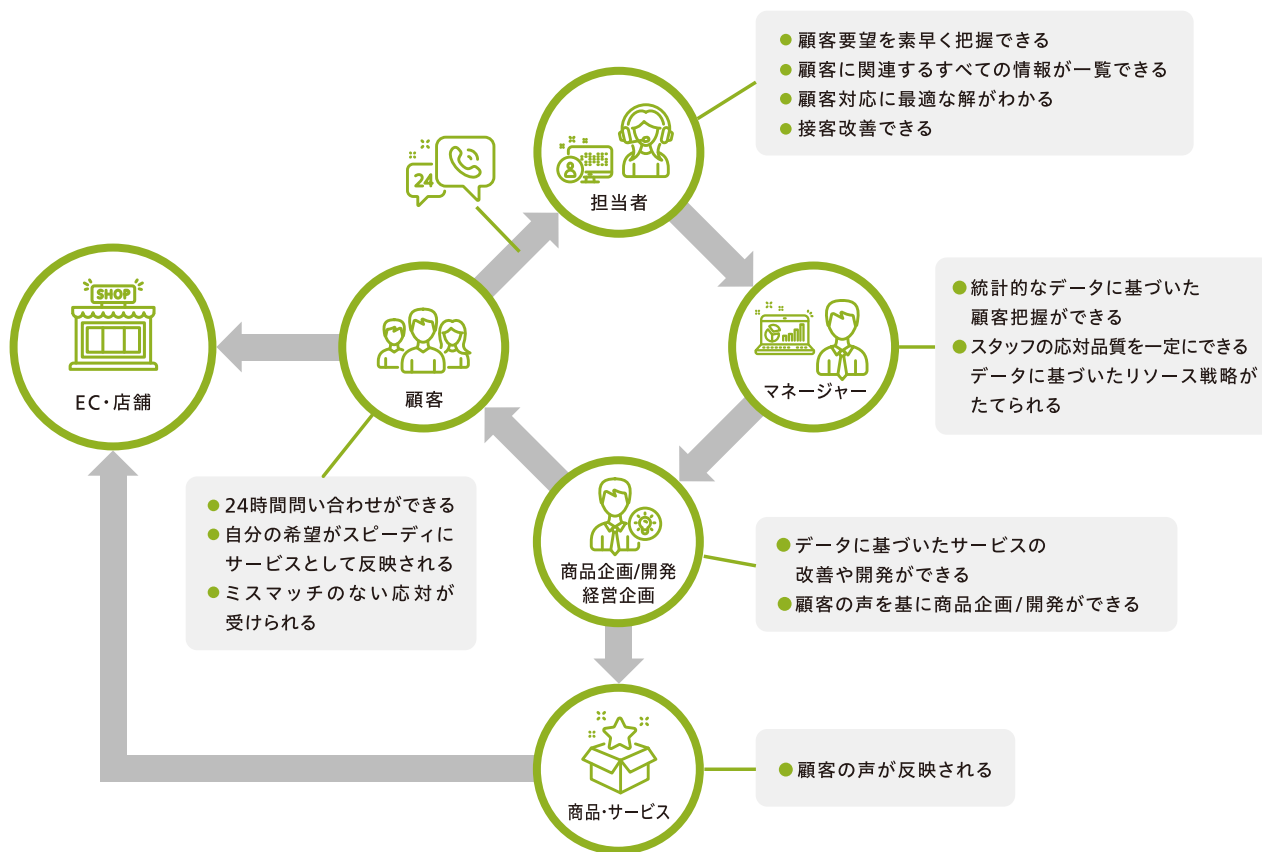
● 顧客要望を素早く把握できる
● 顧客に関連するすべての情報が一覧できる
● 顧客対応に最適な解がわかる
● 接客改善できる

24

担当者

SHOP

EC・店舗

顧客

● 統計的なデータに基づいた顧客把握ができる
● スタッフの応対品質を一定にできるデータに基づいたリソース戦略がたてられる

マネージャー

● 24時間問い合わせができる
● 自分の希望がスピーディにサービスとして反映される
● ミスマッチのない応対が受けられる

商品企画/開発
経営企画

● データに基づいたサービスの改善や開発ができる
● 顧客の声を基に商品企画/開発ができる

商品・サービス

● 顧客の声が反映される